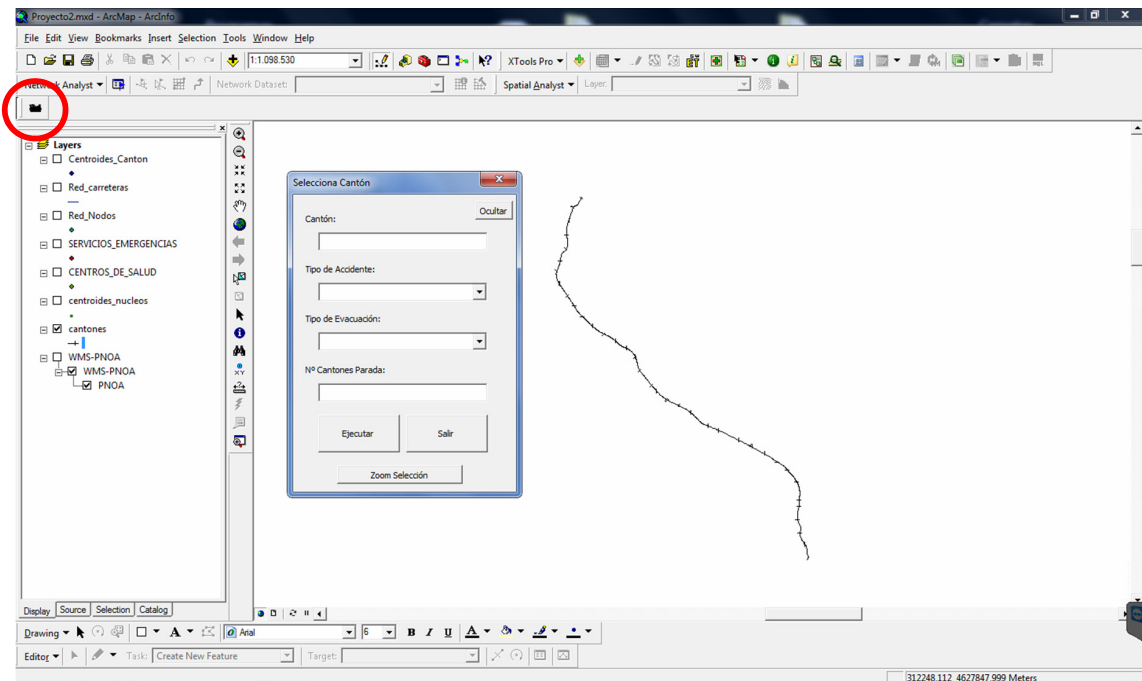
Proyecto2.mxd - ArcMap - ArcInfo

File Edit View Bookmarks Insert Selection Tools Window Help

1:1.098.530

XTools Pro

Network Analyst

Network Dataset:

Spatial Analyst

Layer:

Layers

Centroides_Canton

Red_carreteras

Red_Nodos

SERVICIOS_EMERGENCIAS

CENTROS_DE_SALUD

centroides_nucleos

cantones

WMS-PNOA

WMS-PNOA

PNOA

Selecciona Cantón

Ocultar

Cantón:

Tipo de Accidente:

Tipo de Evacuación:

Nº Cantones Parada:

Ejecutar

Salir

Zoom Selección

Display Source Selection Catalog

Drawing

Arial

6

B I U

Editor

Task: Create New Feature

Target:

312248.112 4627847.999 Meters